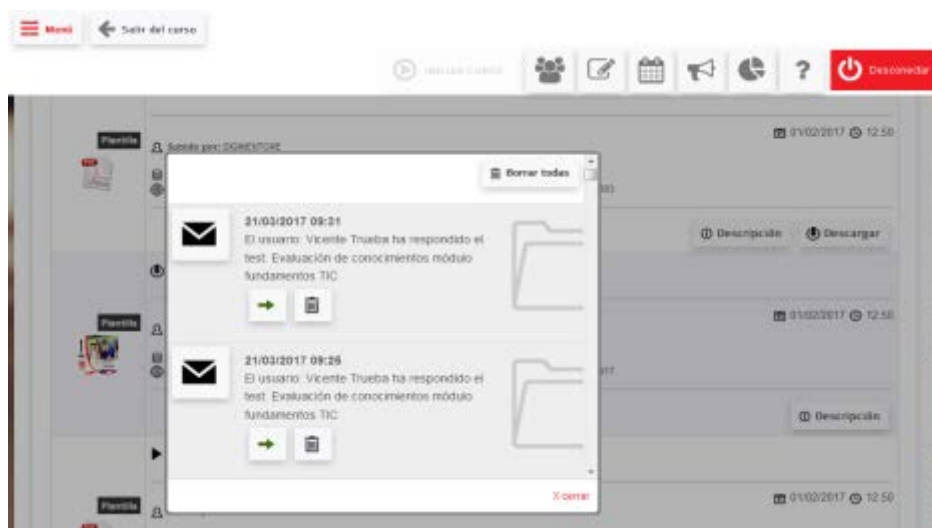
Menú
Salir del curso
Iniciar curso
Desconectar

Plantilla
Subido por: DGMENTORE
01/02/2017 12:50

Borrar todas

21/03/2017 09:31
El usuario: Vicente Trueba ha respondido el test: Evaluación de conocimientos módulo fundamentos TIC

Descripción
Descargar

Plantilla
01/02/2017 12:50

21/03/2017 09:26
El usuario: Vicente Trueba ha respondido el test: Evaluación de conocimientos módulo fundamentos TIC

Descripción

Plantilla
01/02/2017 12:50

X cerrar